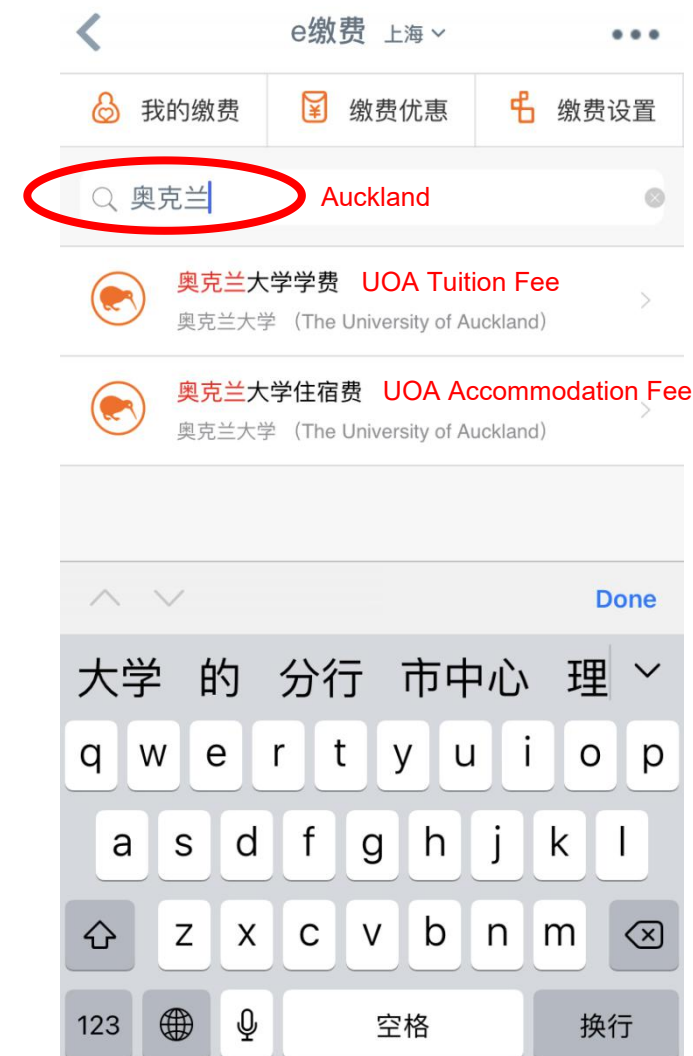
e缴费 上海

我的缴费 缴费优惠 缴费设置

奥克兰 Auckland

奥克兰大学学费 UOA Tuition Fee
奥克兰大学 (The University of Auckland)

奥克兰大学住宿费 UOA Accommodation Fee
奥克兰大学 (The University of Auckland)

Done

大学 的 分行 市中心 理

q w e r t y u i o p
a s d f g h j k l
z x c v b n m
123 空格 换行